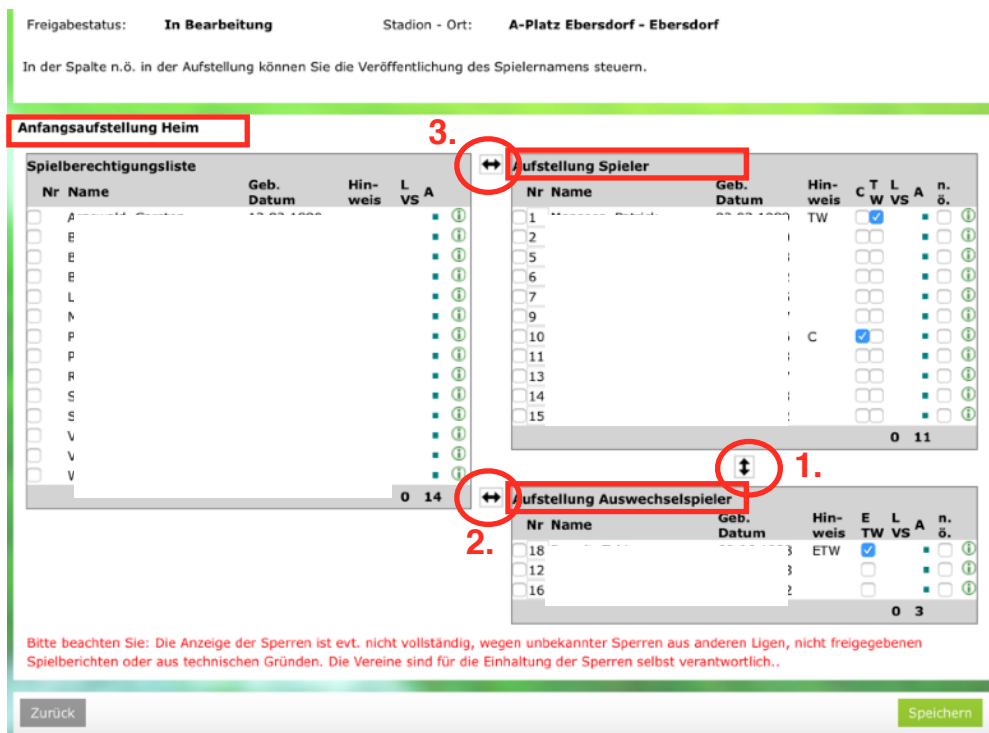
Freigabestatus: **In Bearbeitung** Stadion - Ort: **A-Platz Ebersdorf - Ebersdorf**

In der Spalte n.ö. in der Aufstellung können Sie die Veröffentlichung des Spielernamens steuern.

**Anfangsaufstellung Heim**

3.

**Spielberechtigungsliste**

| Nr | Name | Geb. Datum | Hinweis | L VS | A |
|---|---|---|---|---|---|
| | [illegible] | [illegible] | | | |
| | B | | | | |
| | B | | | | |
| | B | | | | |
| | L | | | | |
| | M | | | | |
| | P | | | | |
| | P | | | | |
| | R | | | | |
| | S | | | | |
| | S | | | | |
| | V | | | | |
| | V | | | | |
| | W | | | | |

0 14

**Aufstellung Spieler**

| Nr | Name | Geb. Datum | Hinweis | C | T W | L VS | A | n. ö. |
|---|---|---|---|---|---|---|---|---|
| 1 | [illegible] | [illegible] | TW | | | | | |
| 2 | | | | | | | | |
| 5 | | | | | | | | |
| 6 | | | | | | | | |
| 7 | | | | | | | | |
| 9 | | | | | | | | |
| 10 | | | C | | | | | |
| 11 | | | | | | | | |
| 13 | | | | | | | | |
| 14 | | | | | | | | |
| 15 | | | | | | | | |

0 11

1.

2.

**Aufstellung Auswechselspieler**

| Nr | Name | Geb. Datum | Hinweis | E TW | L VS | A | n. ö. |
|---|---|---|---|---|---|---|---|
| 18 | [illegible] | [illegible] | ETW | | | | |
| 12 | | | | | | | |
| 16 | | | | | | | |

0 3

Bitte beachten Sie: Die Anzeige der Sperren ist evt. nicht vollständig, wegen unbekannter Sperren aus anderen Ligen, nicht freigegebenen Spielberichten oder aus technischen Gründen. Die Vereine sind für die Einhaltung der Sperren selbst verantwortlich..

Zurück

Speichern